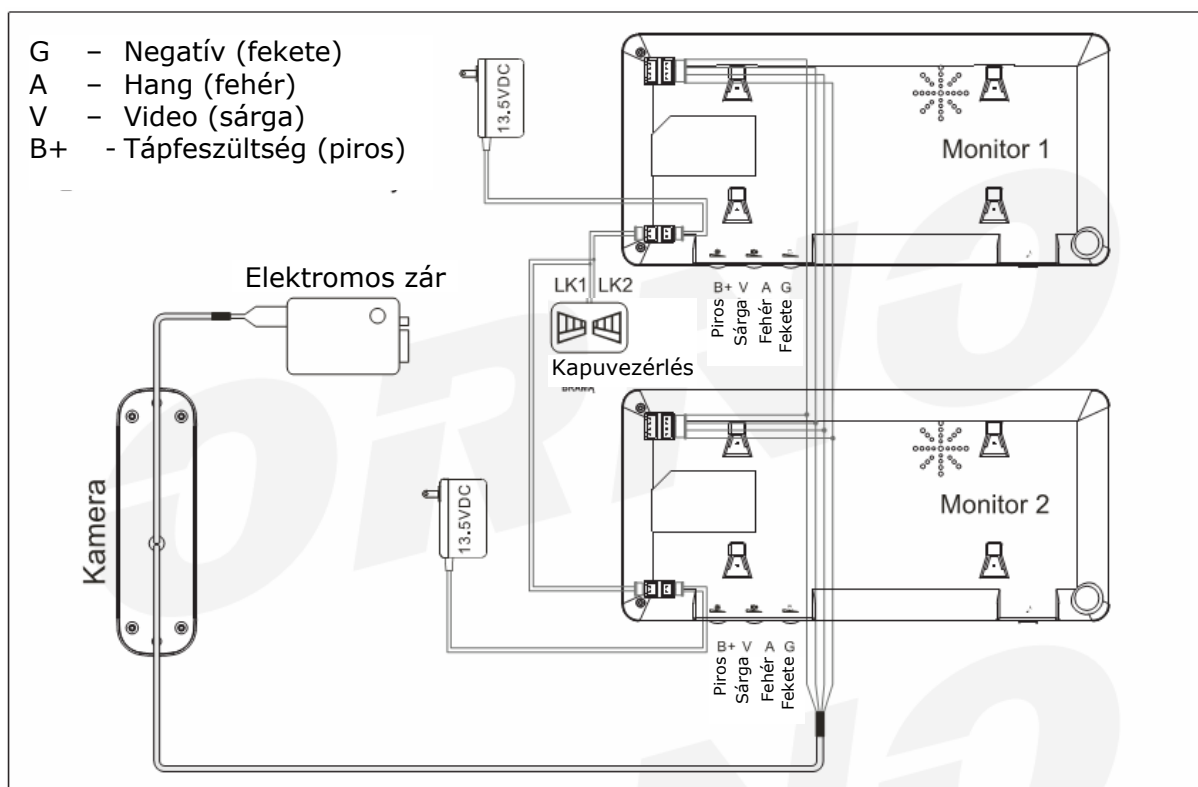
G – Negatív (fekete)
A – Hang (fehér)
V – Video (sárga)
B+ - Tápfeszültség (piros)

13.5VDC

Monitor 1

Elektromos zár

LK1 LK2

B+ V A G
Piros Sárga Fehér Fekete

Kapuvezérlés

Kamera

13.5VDC

Monitor 2

B+ V A G
Piros Sárga Fehér Fekete